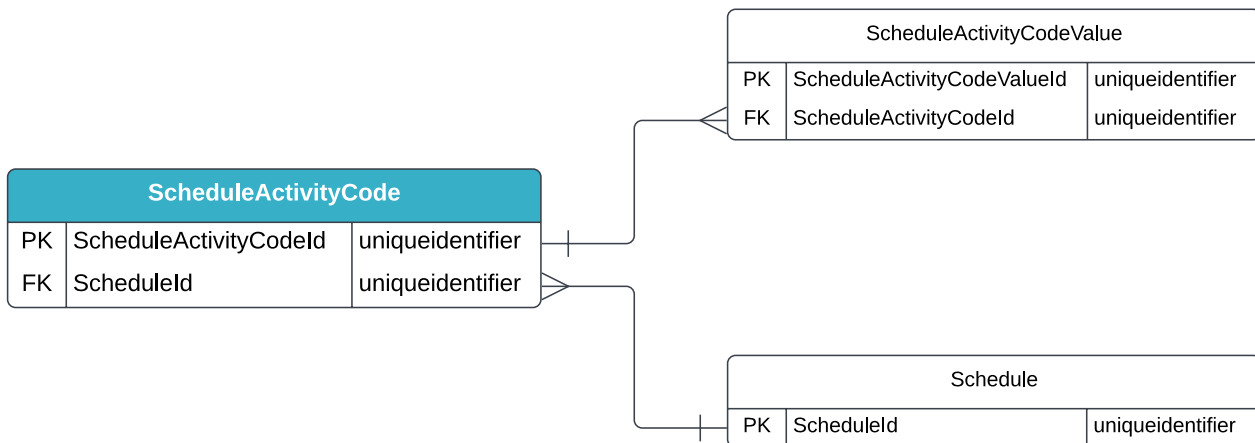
ScheduleActivityCodeValue

| PK | ScheduleActivityCodeValueId | uniqueidentifier |
|---|---|---|
| FK | ScheduleActivityCodeId | uniqueidentifier |

ScheduleActivityCode

| PK | ScheduleActivityCodeId | uniqueidentifier |
|---|---|---|
| FK | ScheduleId | uniqueidentifier |

Schedule

| PK | ScheduleId | uniqueidentifier |
|---|---|---|